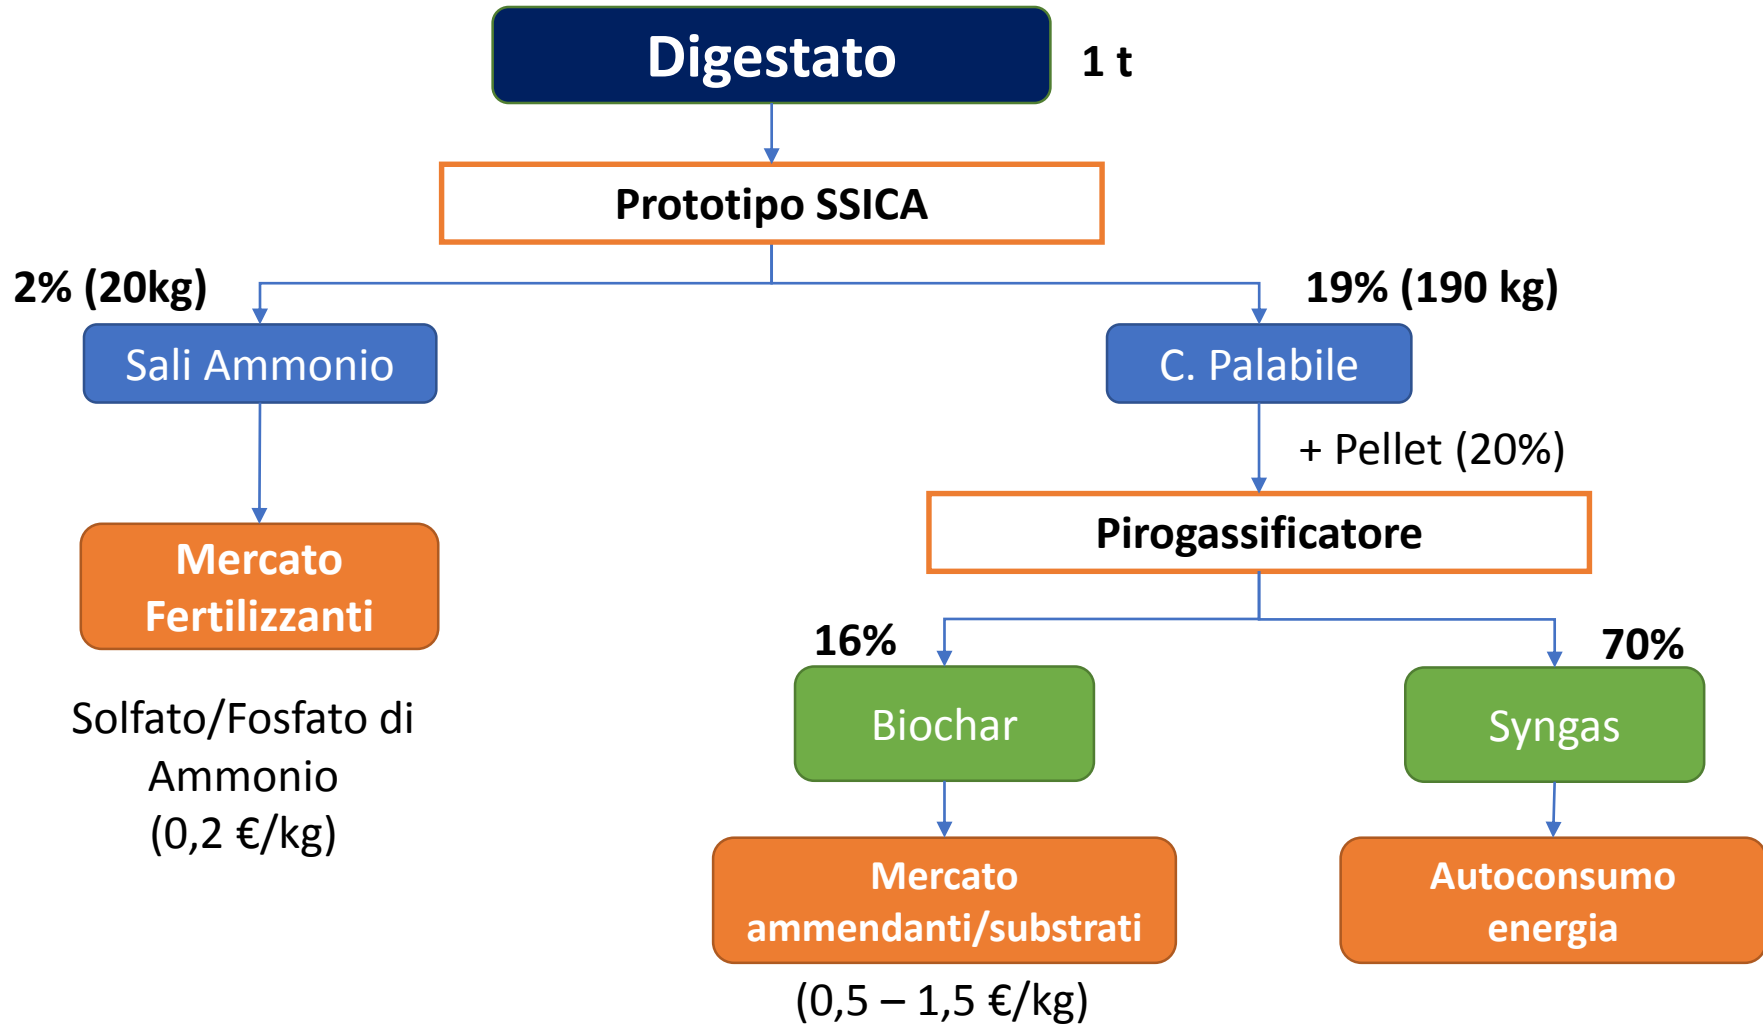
Digestato

1 t

Prototipo SSICA

2% (20kg)

19% (190 kg)

Sali Ammonio

C. Palabile

+ Pellet (20%)

Mercato Fertilizzanti

Pirogassificatore

16%

70%

Solfato/Fosfato di Ammonio (0,2 €/kg)

Biochar

Syngas

Mercato ammendanti/substrati

Autoconsumo energia

(0,5 – 1,5 €/kg)